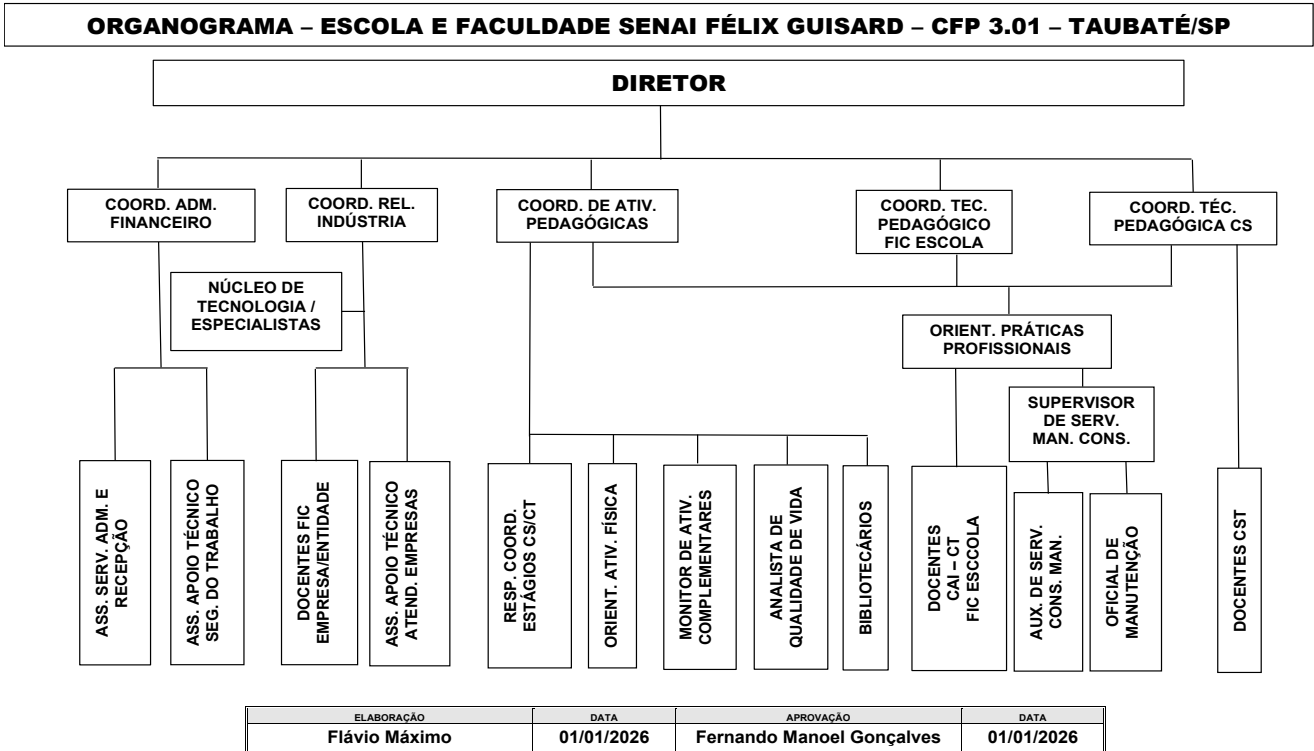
ORGANOGRAMA – ESCOLA E FACULDADE SENAI FÉLIX GUISARD – CFP 3.01 – TAUBATÉ/SP

DIRETOR

COORD. ADM. FINANCEIRO

COORD. REL. INDÚSTRIA

COORD. DE ATIV. PEDAGÓGICAS

COORD. TEC. PEDAGÓGICO FIC ESCOLA

COORD. TÉC. PEDAGÓGICA CS

NÚCLEO DE TECNOLOGIA / ESPECIALISTAS

ORIENT. PRÁTICAS PROFISSIONAIS

SUPERVISOR DE SERV. MAN. CONS.

ASS. SERV. ADM. E RECEPÇÃO

ASS. APOIO TÉCNICO SEG. DO TRABALHO

DOCENTES FIC EMPRESA/ENTIDADE

ASS. APOIO TÉCNICO ATEND. EMPRESAS

RESP. COORD. ESTÁGIOS CS/CT

ORIENT. ATIV. FÍSICA

MONITOR DE ATIV. COMPLEMENTARES

ANALISTA DE QUALIDADE DE VIDA

BIBLIOTECÁRIOS

DOCENTES CAI – CT FIC ESCCOLA

AUX. DE SERV. CONS. MAN.

OFICIAL DE MANUTENÇÃO

DOCENTES CST

| ELABORAÇÃO | DATA | APROVAÇÃO | DATA |
|---|---|---|---|
| Flávio Máximo | 01/01/2026 | Fernando Manoel Gonçalves | 01/01/2026 |